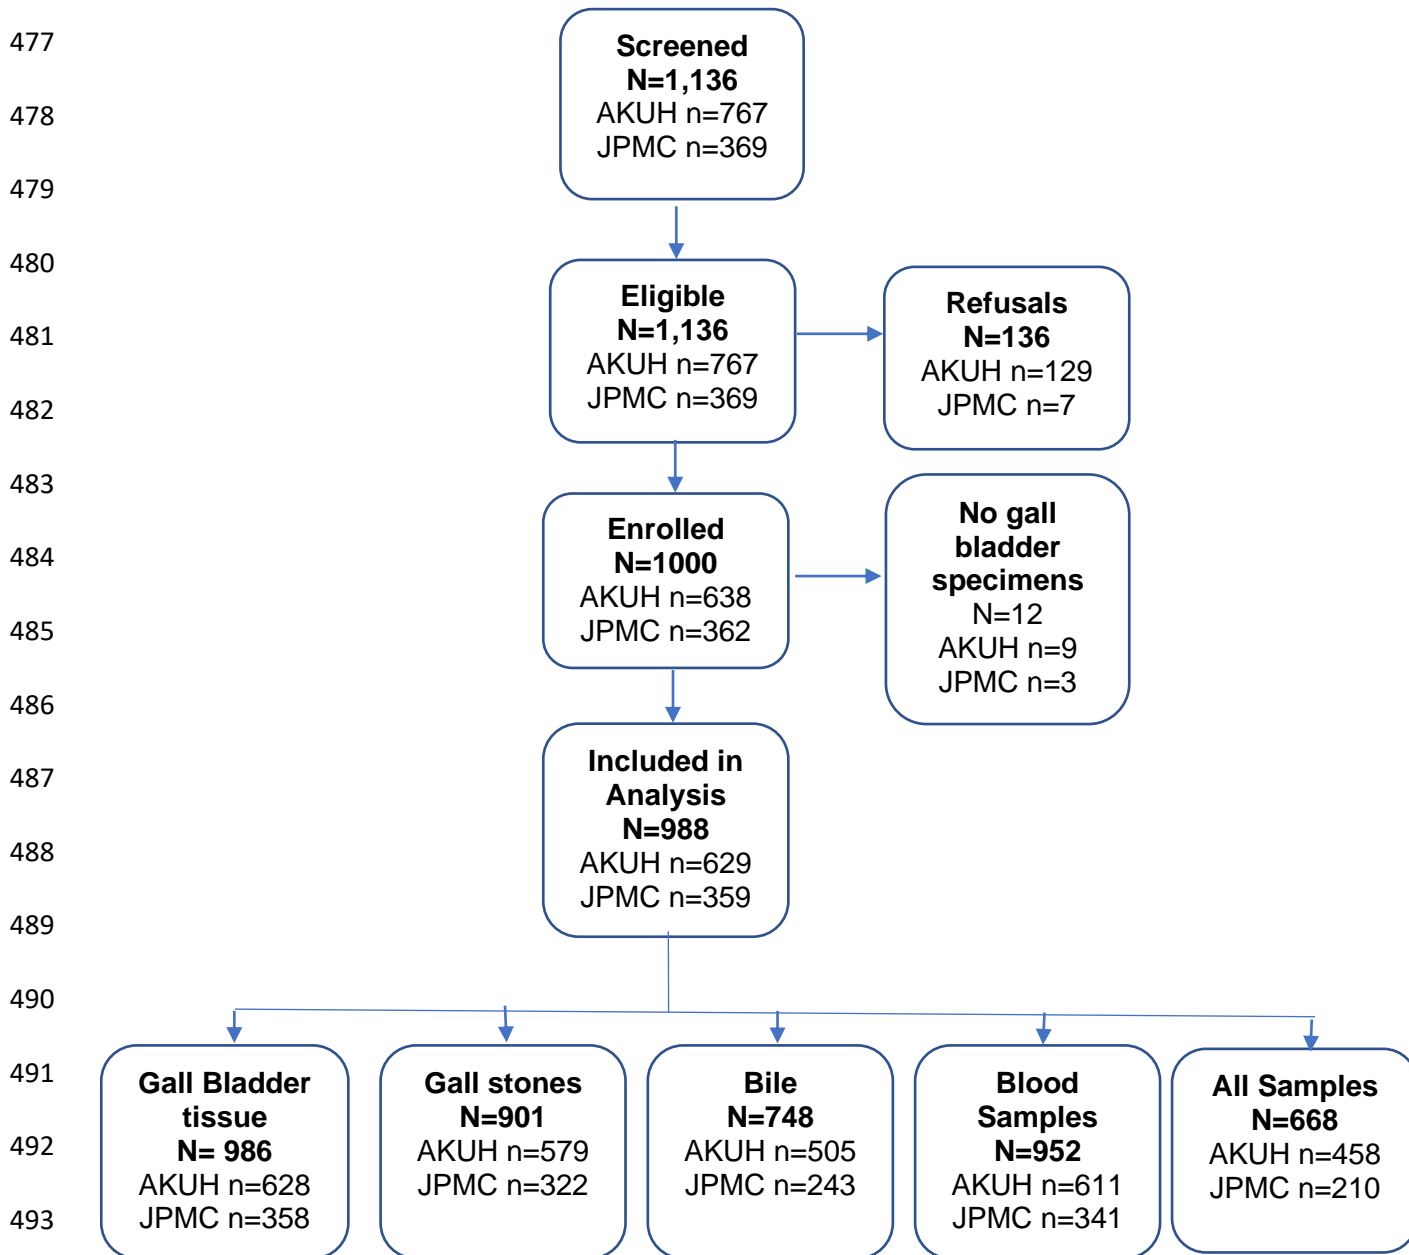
477
478
479
480
481
482
483
484
485
486
487
488
489
490
491
492
493

Screened
N=1,136
AKUH n=767
JPMC n=369

Eligible
N=1,136
AKUH n=767
JPMC n=369

Refusals
N=136
AKUH n=129
JPMC n=7

Enrolled
N=1000
AKUH n=638
JPMC n=362

No gall bladder specimens
N=12
AKUH n=9
JPMC n=3

Included in Analysis
N=988
AKUH n=629
JPMC n=359

Gall Bladder tissue
N= 986
AKUH n=628
JPMC n=358

Gall stones
N=901
AKUH n=579
JPMC n=322

Bile
N=748
AKUH n=505
JPMC n=243

Blood Samples
N=952
AKUH n=611
JPMC n=341

All Samples
N=668
AKUH n=458
JPMC n=210